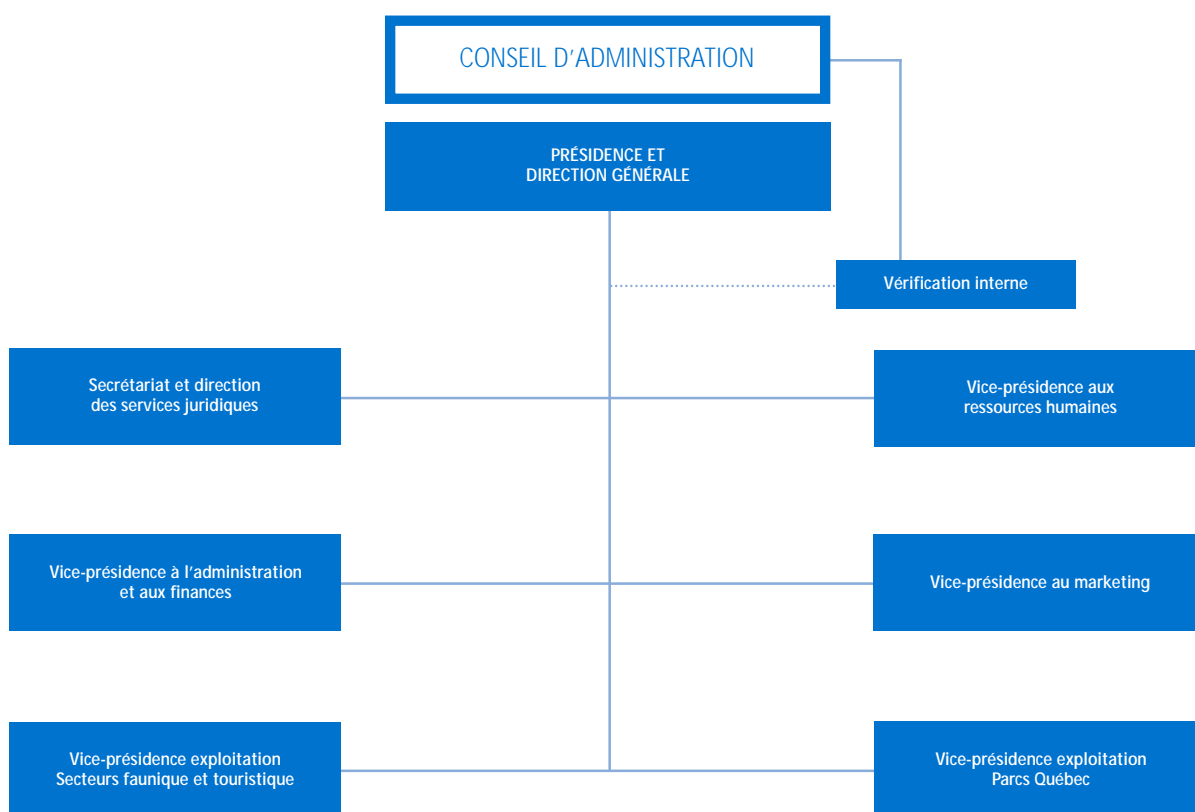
CONSEIL D’ADMINISTRATION

PRÉSIDENCE ET DIRECTION GÉNÉRALE

Vérification interne

Secrétariat et direction des services juridiques

Vice-présidence aux ressources humaines

Vice-présidence à l’administration et aux finances

Vice-présidence au marketing

Vice-présidence exploitation Secteurs faunique et touristique

Vice-présidence exploitation Parcs Québec